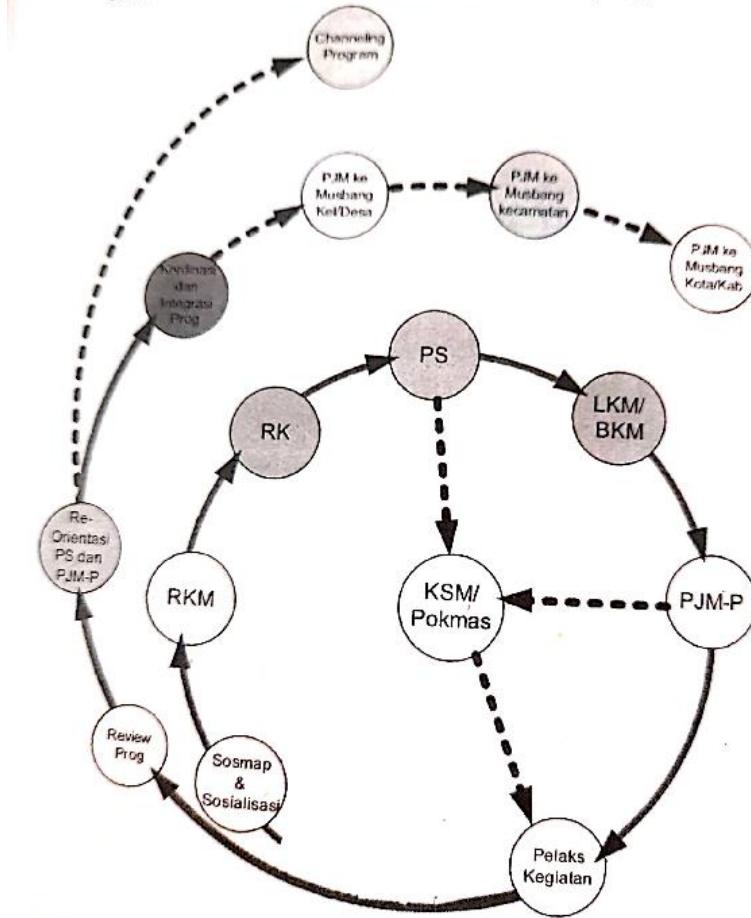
Channeling Program

PJM ke Musbang Kel/Desa

PJM ke Musbang kecamatan

PJM ke Musbang Kota/Kab

Koordinasi dan Integrasi Prog

PS

LKM/ BKM

RK

Re-Orientasi PS dan PJM-P

RKM

KSM/ Pokmas

PJM-P

Review Prog

Sosmap & Sosialisasi

Pelaks Kegiatan